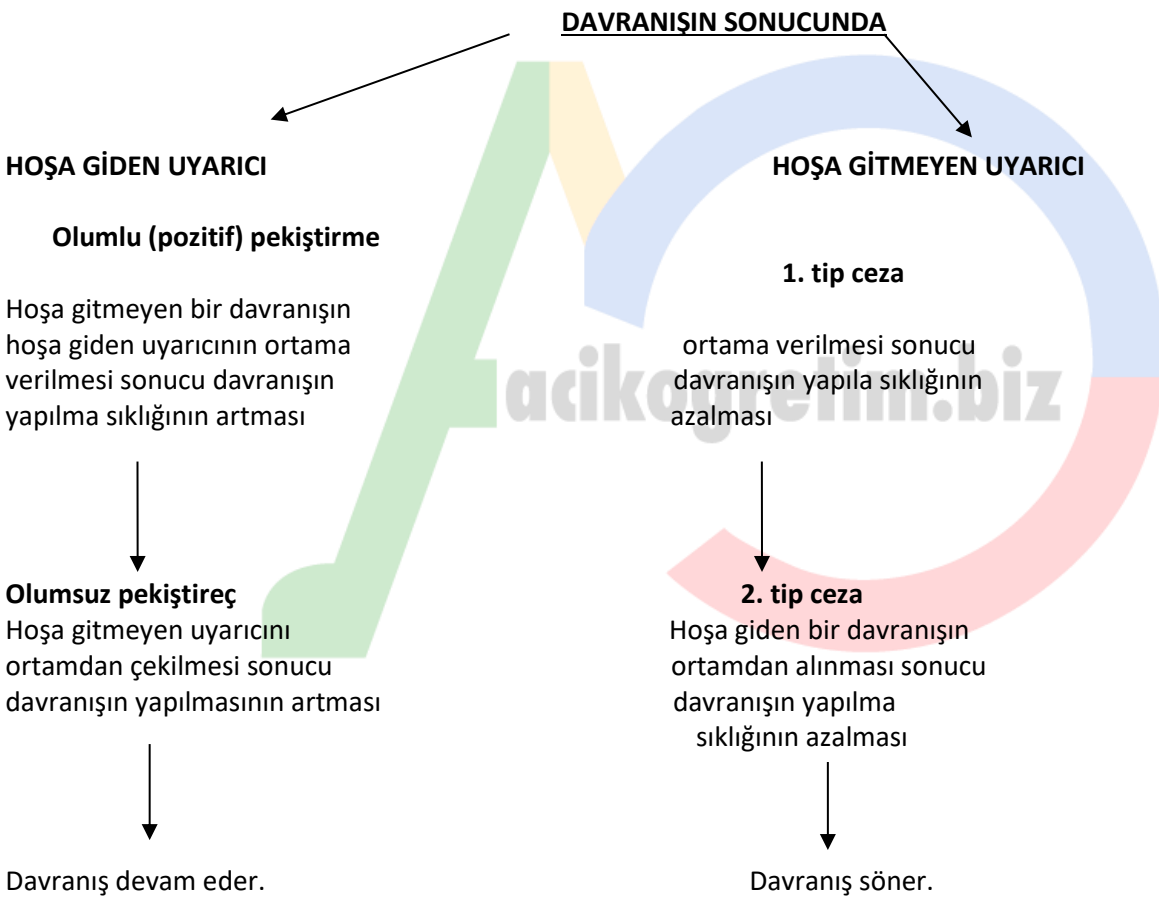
DAVRANIŞIN SONUCUNDA

HOŞA GİDEN UYARICI

Olumlu (pozitif) pekiştirme

Hoşa gitmeyen bir davranışın hoşa giden uyarıcının ortama verilmesi sonucu davranışın yapılma sıklığının artması

Olumsuz pekiştireç
Hoşa gitmeyen uyarıcını ortamdan çekilmesi sonucu davranışın yapılmasının artması

Davranış devam eder.

HOŞA GİTMEYEN UYARICI

1. tip ceza

ortama verilmesi sonucu davranışın yapıla sıklığının azalması

2. tip ceza
Hoşa giden bir davranışın ortamdan alınması sonucu davranışın yapılma sıklığının azalması

Davranış söner.

acikogretim.biz